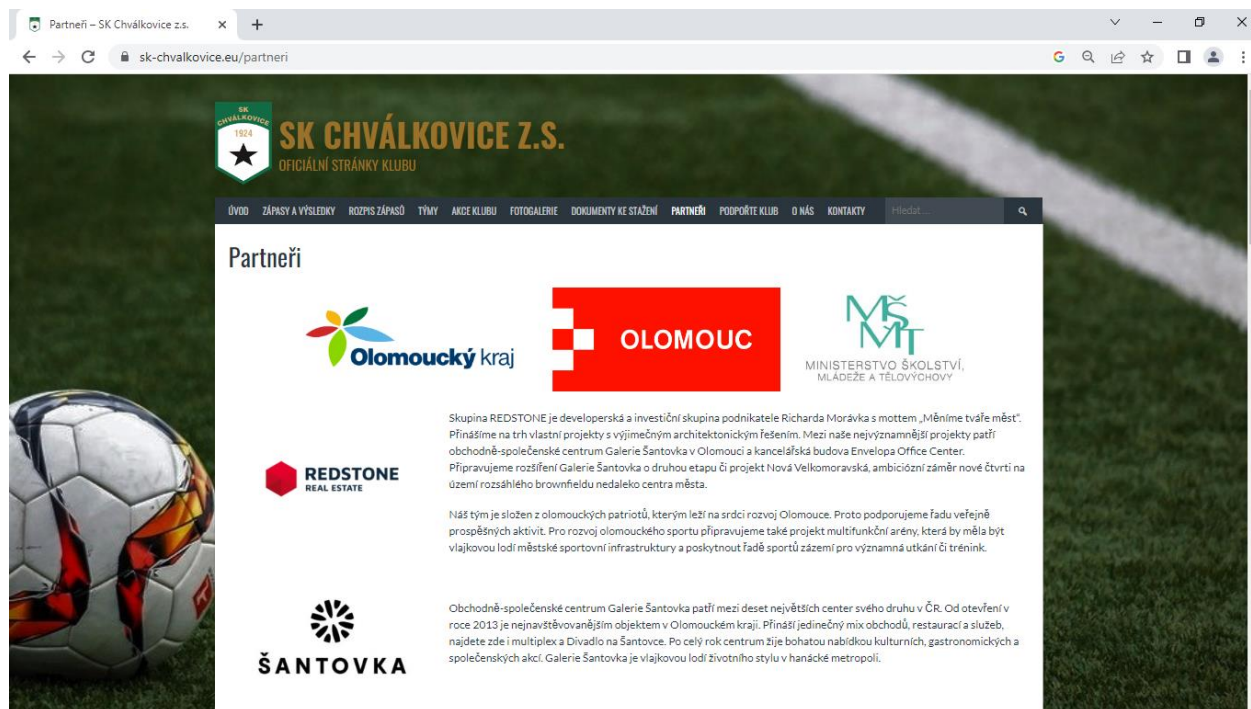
Partneři – SK Chválkovice z.s. × +

sk-chvalkovice.eu/partneri

SK CHVÁLKOVICE 1924

SK CHVÁLKOVICE Z.S.
OFICIÁLNÍ STRÁNKY KLUBU

ÚVOD ZÁPASY A VÝSLEDKY ROZPIS ZÁPASŮ TÝMY AKCE KLUBU FOTOGALERIE DOKUMENTY KE STAŽENÍ PARTNEŘI PODPOŘTE KLUB O NÁS KONTAKTY Hledat...

Partneři

Olomoucký kraj

OLOMOUC

MŠMT MINISTERSTVO ŠKOLSTVÍ, MLÁDEŽE A TĚLOVÝCHOVY

REDSTONE REAL ESTATE

Skupina REDSTONE je developerská a investiční skupina podnikatele Richarda Morávka s mottem „Měníme tváře měst". Přinášíme na trh vlastní projekty s výjimečným architektonickým řešením. Mezi naše nejvýznamnější projekty patří obchodně-společenské centrum Galerie Šantovka v Olomouci a kancelářská budova Envelopa Office Center. Připravujeme rozšíření Galerie Šantovka o druhou etapu či projekt Nová Velkomoravská, ambiciózní záměr nové čtvrti na území rozsáhlého brownfieldu nedaleko centra města.

Náš tým je složen z olomouckých patriotů, kterým leží na srdci rozvoj Olomouce. Proto podporujeme řadu veřejně prospěšných aktivit. Pro rozvoj olomouckého sportu připravujeme také projekt multifunkční arény, která by měla být vlajkovou lodí městské sportovní infrastruktury a poskytnout řadě sportů zázemí pro významná utkání či trénink.

ŠANTOVKA

Obchodně-společenské centrum Galerie Šantovka patří mezi deset největších center svého druhu v ČR. Od otevření v roce 2013 je nejnavštěvovanějším objektem v Olomouckém kraji. Přináší jedinečný mix obchodů, restaurací a služeb, najdete zde i multiplex a Divadlo na Šantovce. Po celý rok centrum žije bohatou nabídkou kulturních, gastronomických a společenských akcí. Galerie Šantovka je vlajkovou lodí životního stylu v hanácké metropoli.